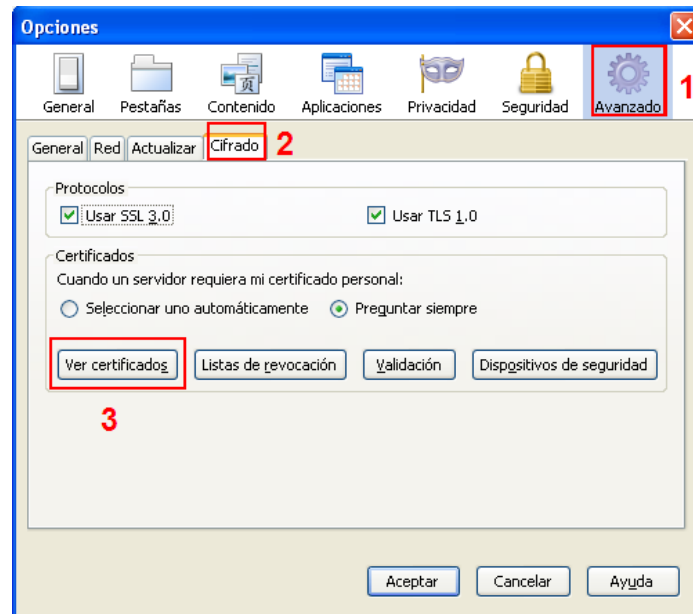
Opciones

General Pestañas Contenido Aplicaciones Privacidad Seguridad Avanzado 1

General Red Actualizar Cifrado 2

Protocolos
Usar SSL 3.0 Usar TLS 1.0

Certificados
Cuando un servidor requiera mi certificado personal:
Seleccionar uno automáticamente Preguntar siempre

Ver certificados Listas de revocación Validación Dispositivos de seguridad

3

Aceptar Cancelar Ayuda